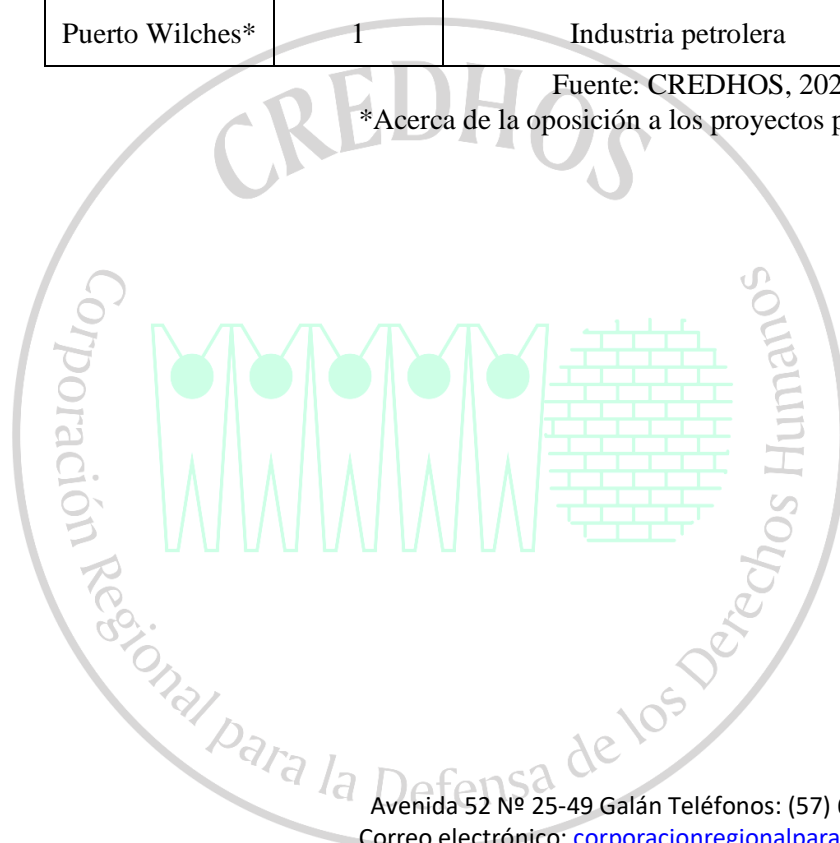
| Puerto Wilches* | 1 | Industria petrolera |
|---|---|---|

Fuente: CREDHOS, 202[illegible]
*Acerca de la oposición a los proyectos p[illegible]

CREDHOS
Corporación Regional para la Defensa de los Derechos Humanos

Avenida 52 Nº 25-49 Galán Teléfonos: (57) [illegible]
Correo electrónico: corporacionregionalpara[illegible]